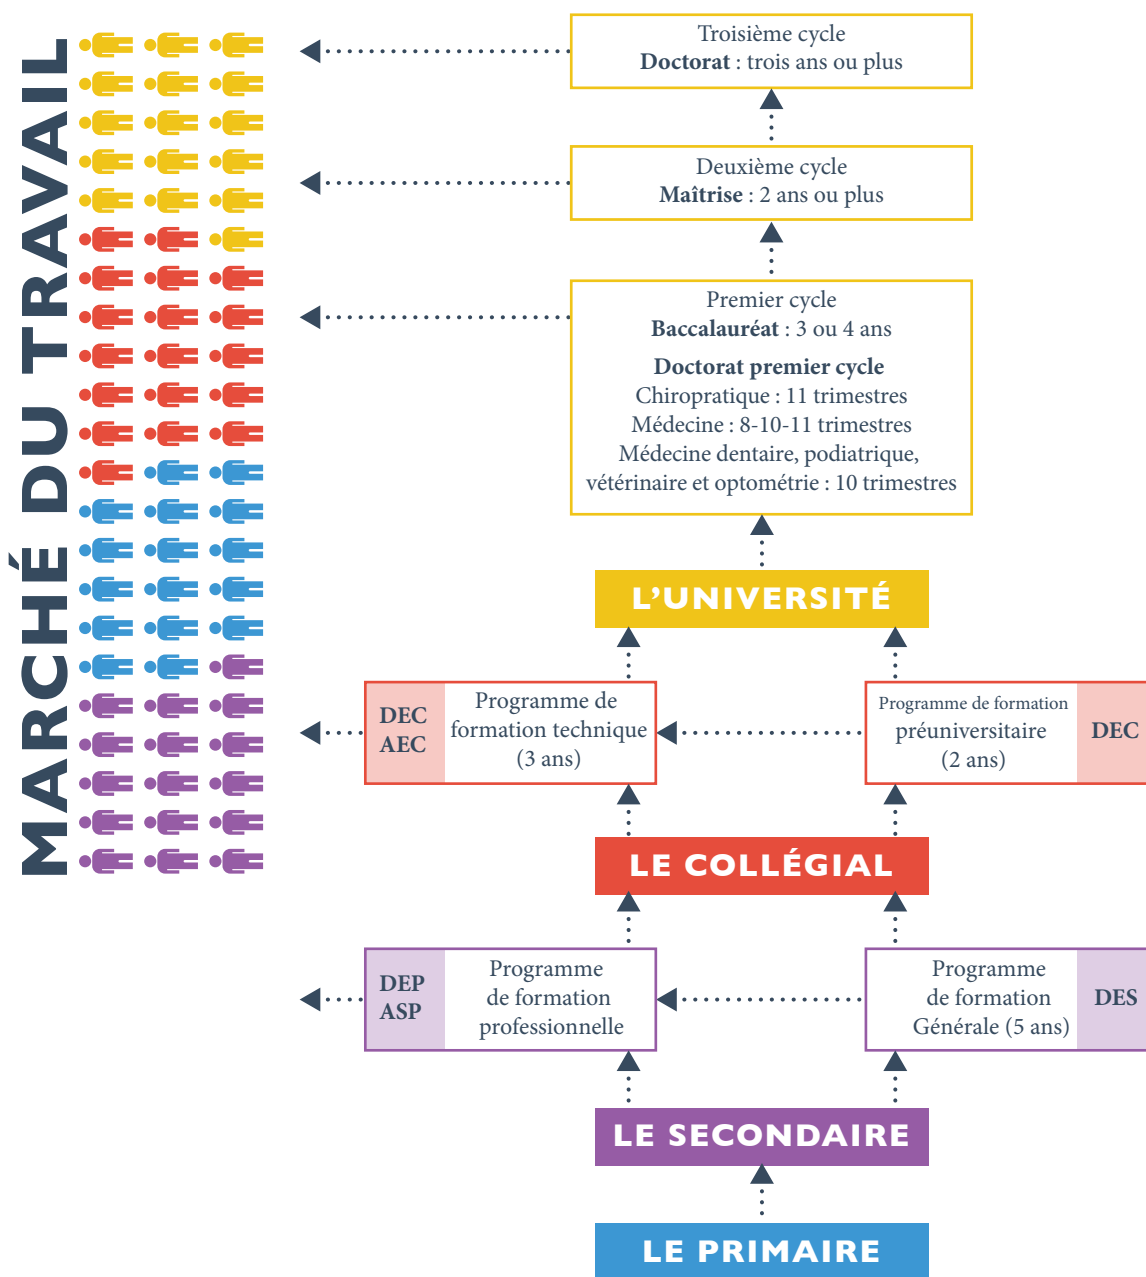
MARCHÉ DU TRAVAIL

Troisième cycle
**Doctorat** : trois ans ou plus

Deuxième cycle
**Maîtrise** : 2 ans ou plus

Premier cycle
**Baccalauréat** : 3 ou 4 ans

**Doctorat premier cycle**
Chiropratique : 11 trimestres
Médecine : 8-10-11 trimestres
Médecine dentaire, podiatrique, vétérinaire et optométrie : 10 trimestres

L'UNIVERSITÉ

DEC
AEC
Programme de formation technique (3 ans)

Programme de formation préuniversitaire (2 ans)
DEC

LE COLLÉGIAL

DEP
ASP
Programme de formation professionnelle

Programme de formation Générale (5 ans)
DES

LE SECONDAIRE

LE PRIMAIRE